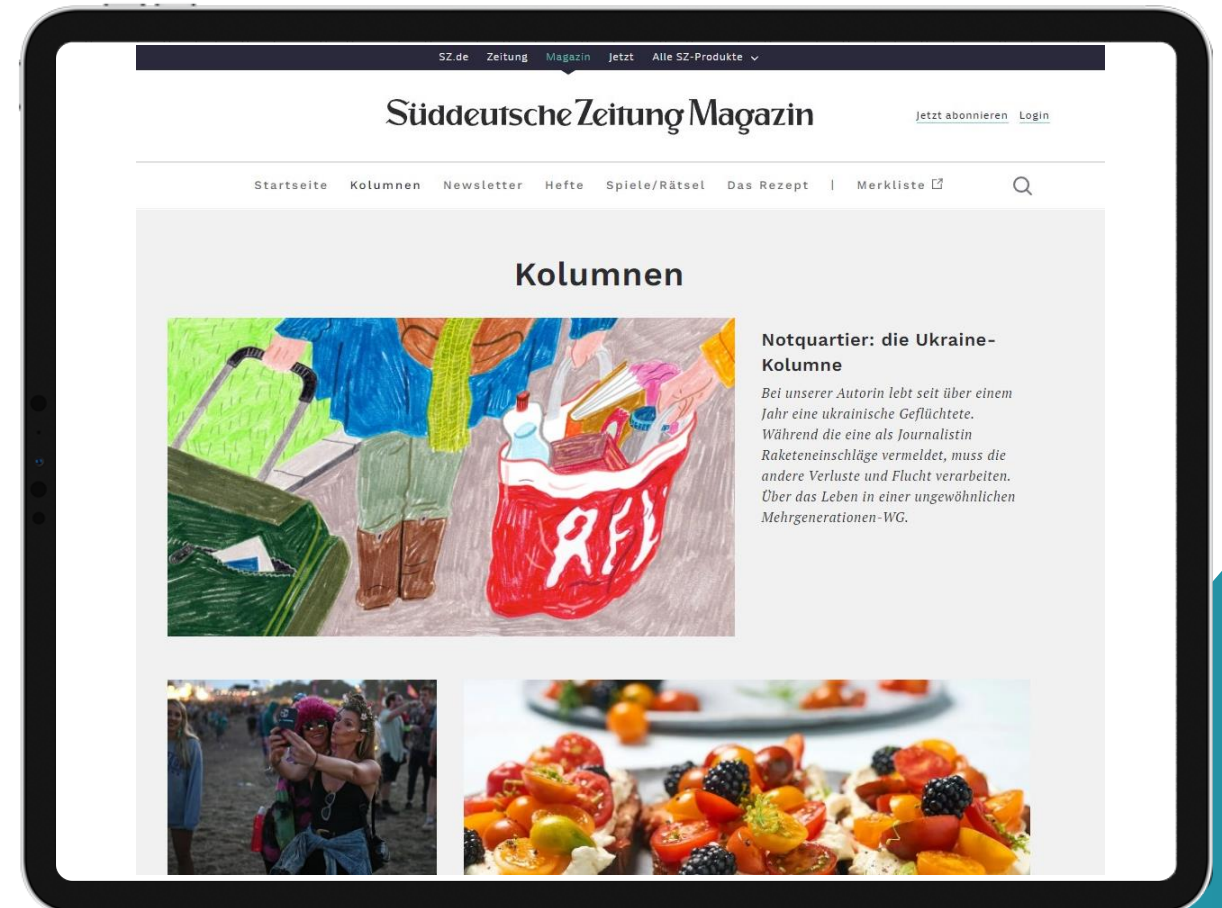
SZ.de Zeitung Magazin Jetzt Alle SZ-Produkte

Süddeutsche Zeitung Magazin

Jetzt abonnieren Login

Startseite Kolumnen Newsletter Hefte Spiele/Rätsel Das Rezept | Merkliste

Kolumnen

Notquartier: die Ukraine-Kolumne

Bei unserer Autorin lebt seit über einem Jahr eine ukrainische Geflüchtete. Während die eine als Journalistin Raketeneinschläge vermeldet, muss die andere Verluste und Flucht verarbeiten. Über das Leben in einer ungewöhnlichen Mehrgenerationen-WG.